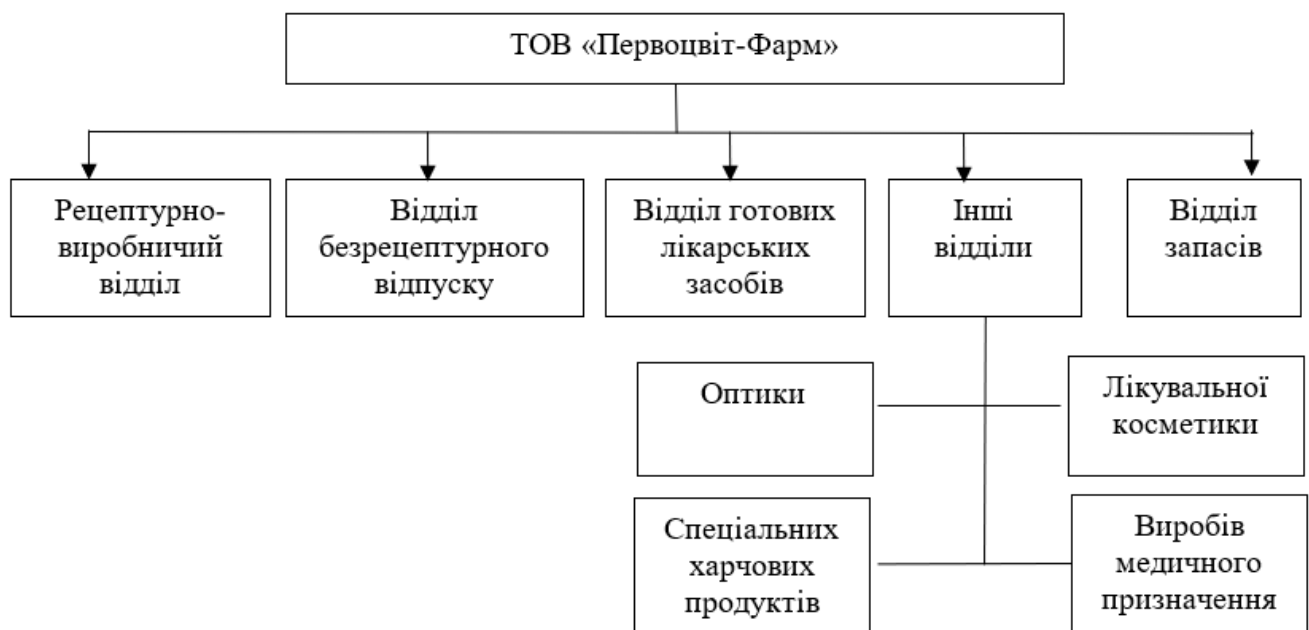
ТОВ «Первоцвіт-Фарм»

Рецептурно-виробничий відділ

Відділ безрецептурного відпуску

Відділ готових лікарських засобів

Інші відділи

Відділ запасів

Оптики

Лікувальної косметики

Спеціальних харчових продуктів

Виробів медичного призначення